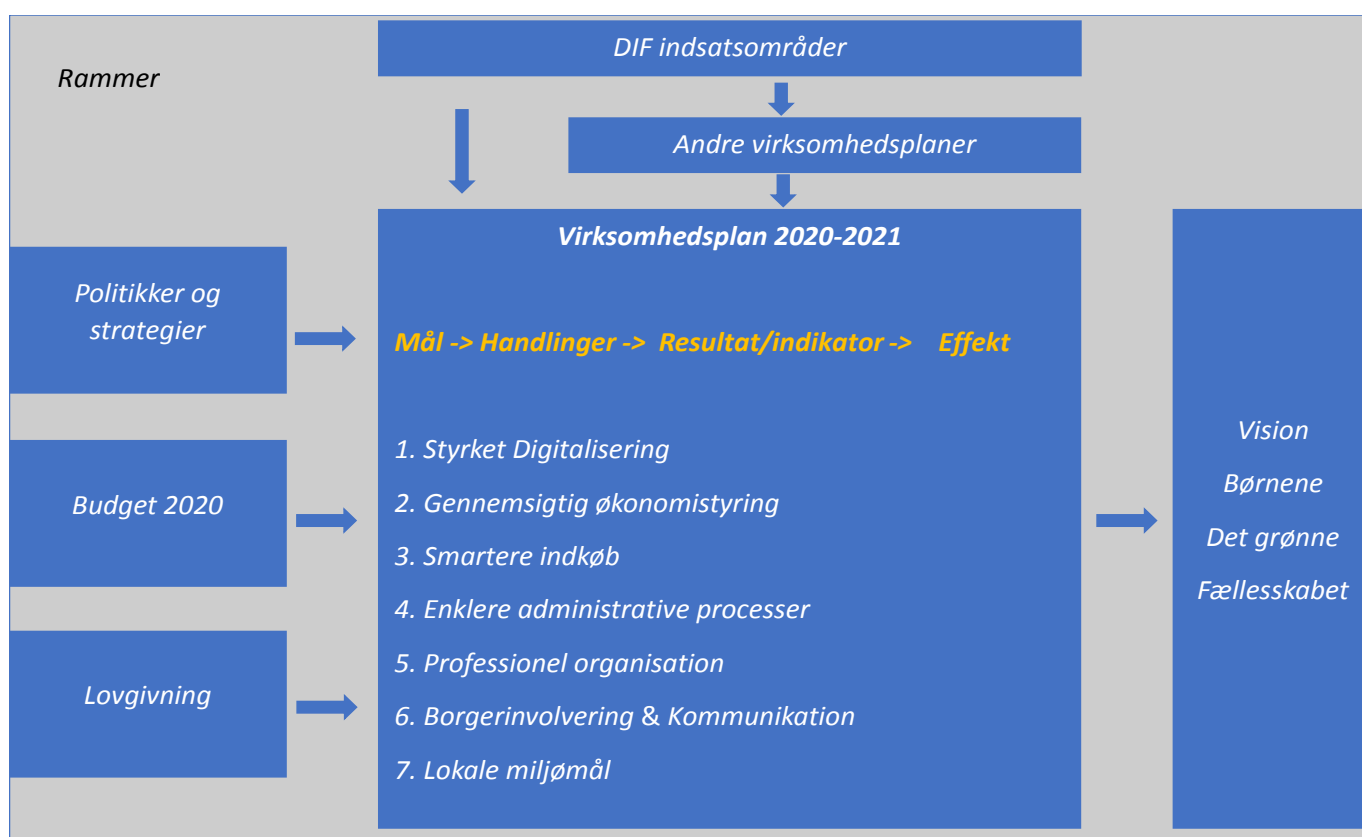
Rammer

DIF indsatsområder

Andre virksomhedsplaner

Virksomhedsplan 2020-2021

Politikker og strategier

Mål -> Handlinger -> Resultat/indikator -> Effekt

Budget 2020

Lovgivning

1. Styrket Digitalisering

2. Gennemsigtig økonomistyring

3. Smartere indkøb

4. Enklere administrative processer

5. Professionel organisation

6. Borgerinvolvering & Kommunikation

7. Lokale miljømål

Vision

Børnene

Det grønne

Fællesskabet